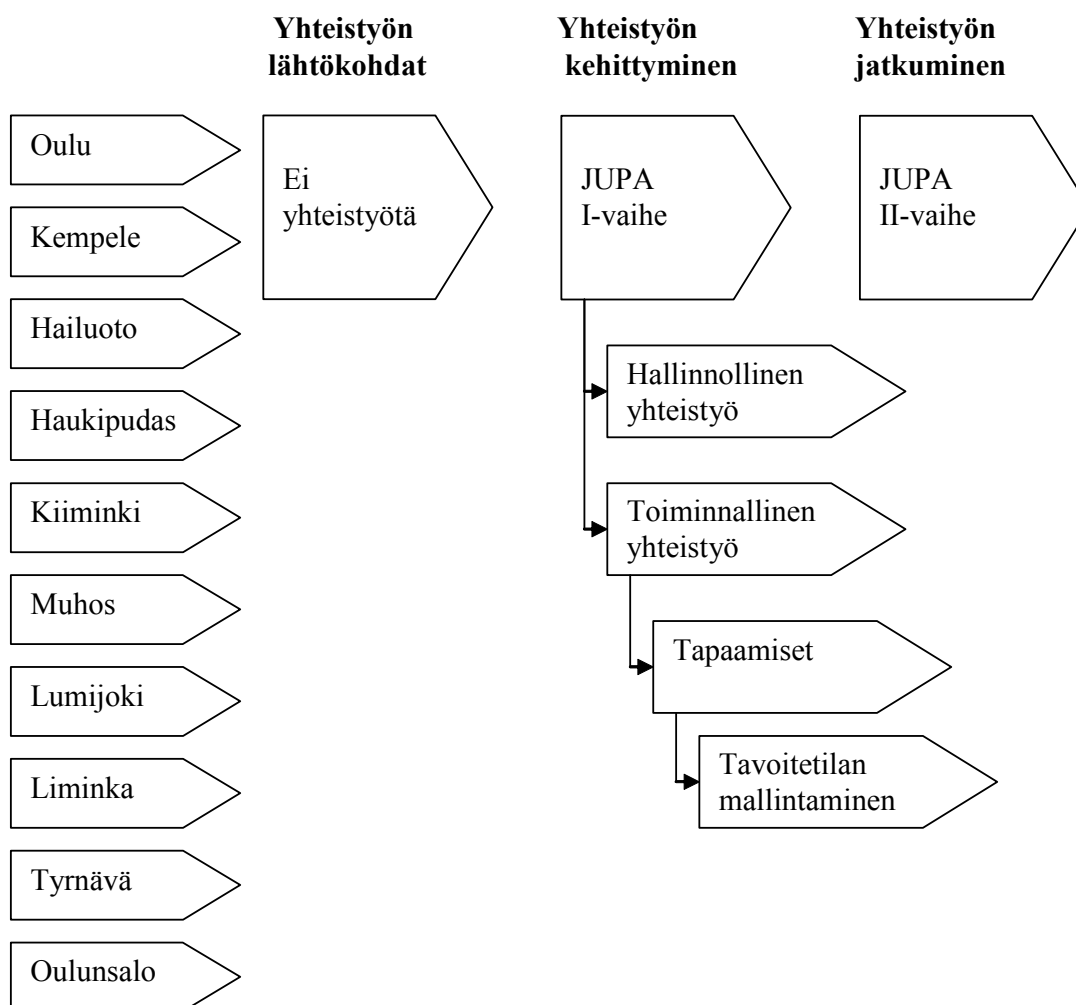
Yhteistyön lähtökohdat

Yhteistyön kehittyminen

Yhteistyön jatkuminen

Oulu

Kempele

Hailuoto

Haukipudas

Kiiminki

Muhos

Lumijoki

Liminka

Tyrnävä

Oulunsalo

Ei yhteistyötä

JUPA I-vaihe

JUPA II-vaihe

Hallinnollinen yhteistyö

Toiminnallinen yhteistyö

Tapaamiset

Tavoitetilan mallintaminen